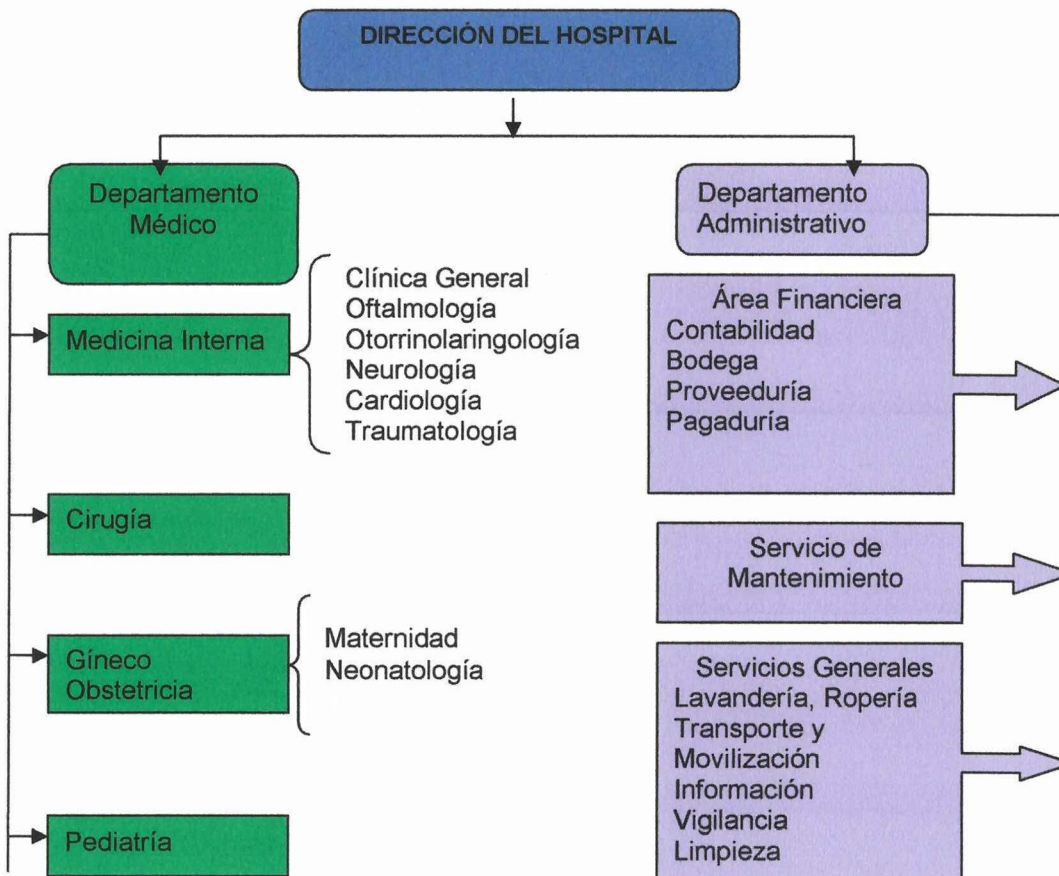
DIRECCIÓN DEL HOSPITAL

Departamento Médico

Medicina Interna

Clínica General
Oftalmología
Otorrinolaringología
Neurología
Cardiología
Traumatología

Cirugía

Gíneco Obstetricia

Maternidad
Neonatología

Pediatría

Departamento Administrativo

Área Financiera
Contabilidad
Bodega
Proveeduría
Pagaduría

Servicio de Mantenimiento

Servicios Generales
Lavandería, Ropería
Transporte y Movilización
Información
Vigilancia
Limpieza